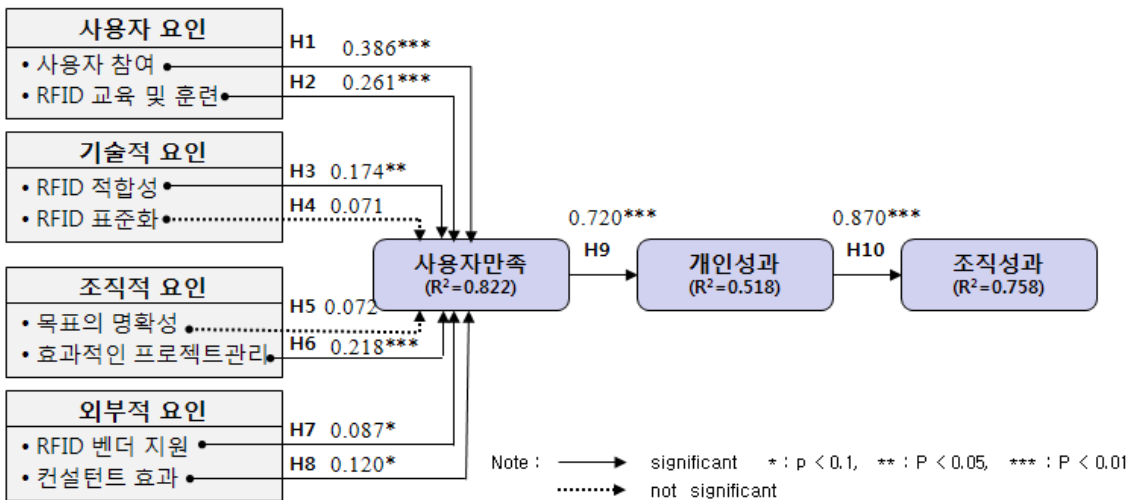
사용자 요인
• 사용자 참여
• RFID 교육 및 훈련

기술적 요인
• RFID 적합성
• RFID 표준화

조직적 요인
• 목표의 명확성
• 효과적인 프로젝트관리

외부적 요인
• RFID 벤더 지원
• 컨설턴트 효과

H1 0.386***
H2 0.261***
H3 0.174**
H4 0.071
H5 0.072
H6 0.218***
H7 0.087*
H8 0.120*

사용자만족
($R^2$=0.822)

0.720***
H9

개인성과
($R^2$=0.518)

0.870***
H10

조직성과
($R^2$=0.758)

Note : significant *: p < 0.1, **: P < 0.05, ***: P < 0.01
not significant